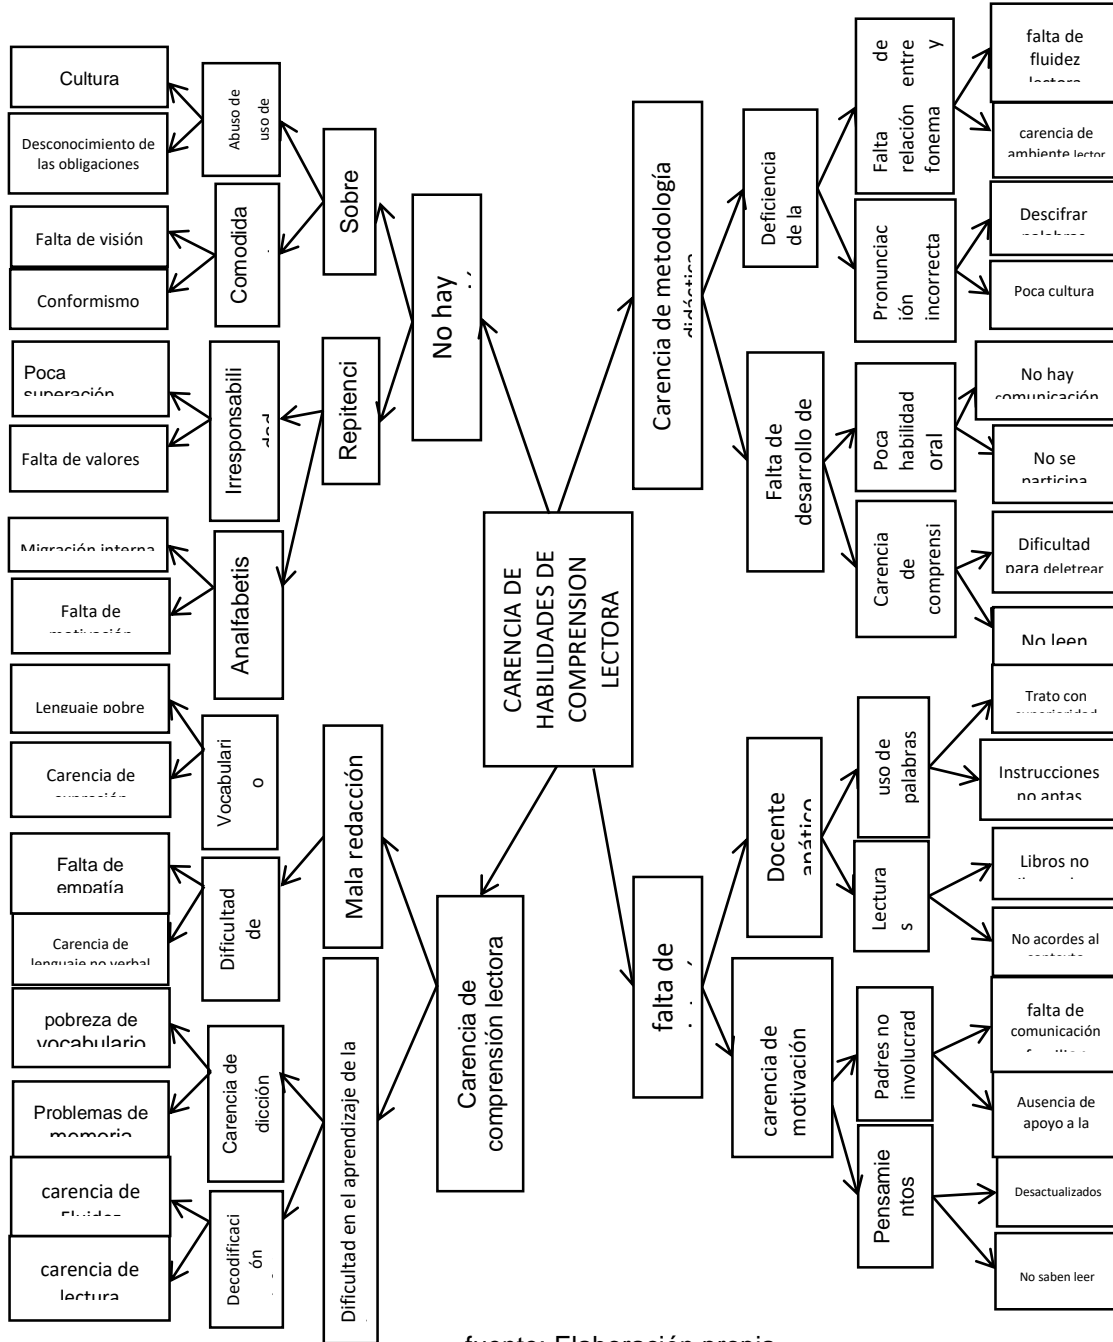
CARENCIA DE HABILIDADES DE COMPRENSION LECTORA

No hay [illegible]

Sobre

Abuso de uso de

Cultura

Desconocimiento de las obligaciones

Comodida

Falta de visión

Conformismo

Repitenci

Irresponsabili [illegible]

Poca superación

Falta de valores

Analfabetis

Migración interna

Falta de motivación

Carencia de metodología didáctica

Deficiencia de la

Falta relación entre fonema de y

falta de fluidez lectora

carencia de ambiente lector

Pronunciación incorrecta

Descifrar palabras

Poca cultura

Falta de desarrollo de

Poca habilidad oral

No hay comunicación

No se participa

Carencia de comprensi

Dificultad para deletrear

No leen

Carencia de comprensión lectora

Mala redacción

Vocabulario

Lenguaje pobre

Carencia de expresión

Dificultad de

Falta de empatía

Carencia de lenguaje no verbal

Dificultad en el aprendizaje de la

Carencia de dicción

pobreza de vocabulario

Problemas de memoria

Decodificación

carencia de Fluidez

carencia de lectura

falta de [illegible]

Docente apático

uso de palabras

Trato con superioridad

Instrucciones no aptas

Lecturas

Libros no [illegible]

No acordes al contexto

carencia de motivación

Padres no involucrad

falta de comunicación familiar

Ausencia de apoyo a la

Pensamientos

Desactualizados

No saben leer

fuente: Elaboración propia